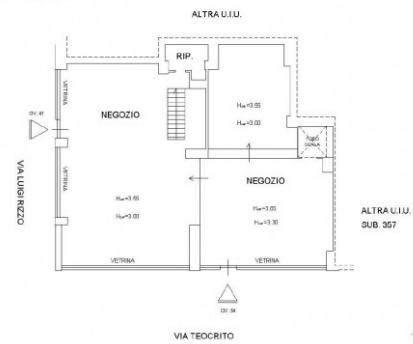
ALTRA U.I.U.

RIP.

VETRINA

NEGOZIO

$H_{int}=3.55$

$H_{int}=3.00$

CIV. 49

VETRINA

VIA LUIGI RIZZO

$H_{int}=3.65$

$H_{int}=3.00$

NEGOZIO

$H_{int}=3.00$

$H_{int}=3.30$

VANO SCALA

ALTRA U.I.U.
SUB. 357

VETRINA

VETRINA

CIV. 59

VIA TEOCRITO